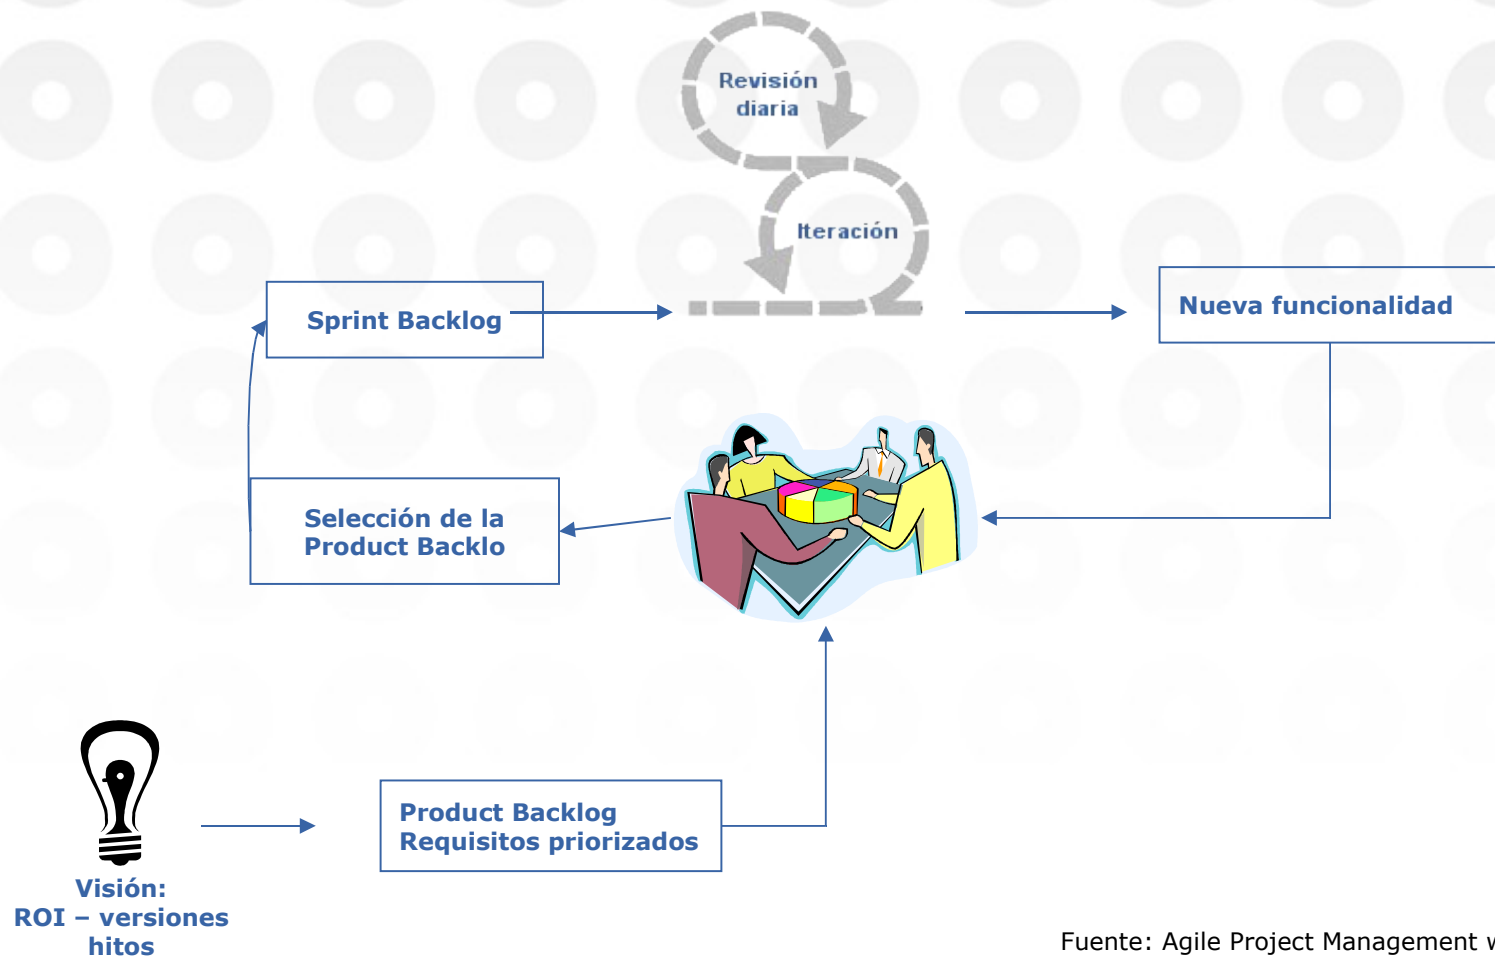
Revisión diaria

Iteración

Sprint Backlog

Nueva funcionalidad

Selección de la Product Backlo

Product Backlog
Requisitos priorizados

Visión:
ROI – versiones
hitos

Fuente: Agile Project Management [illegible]